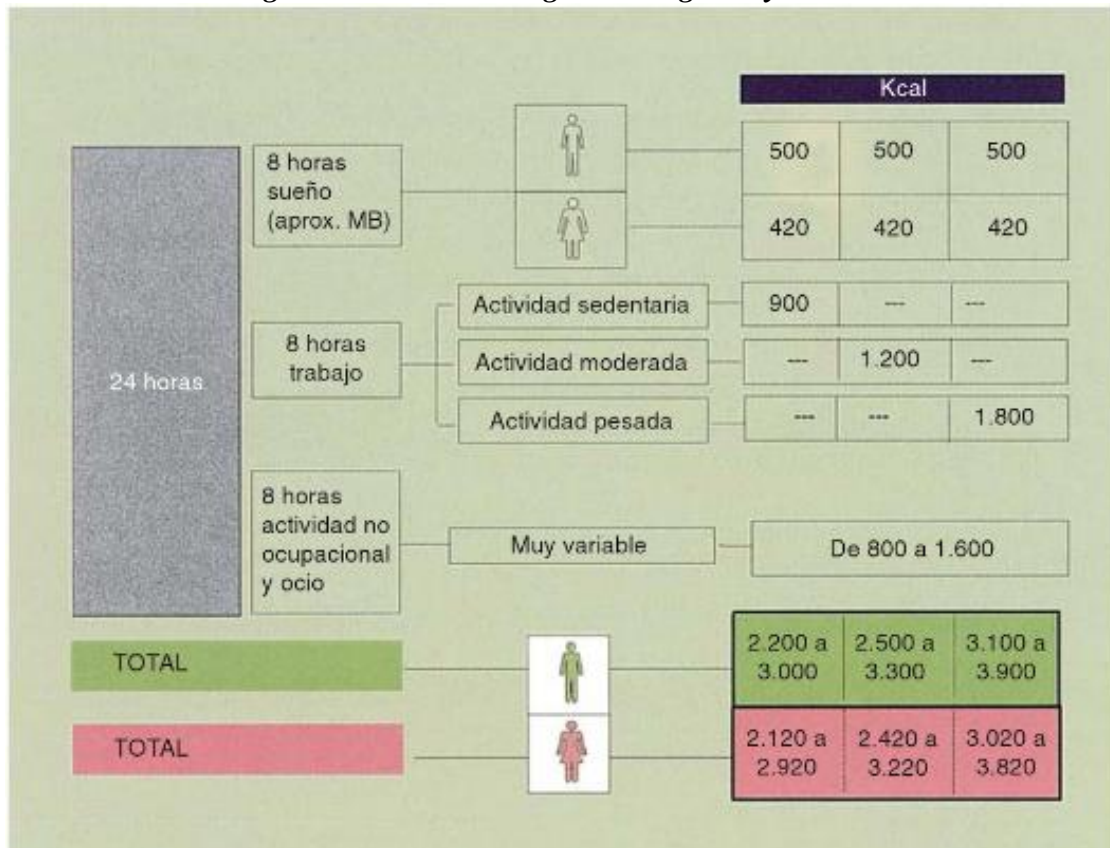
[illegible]

Kcal

24 horas

8 horas sueño (aprox. MB)

| 500 | 500 | 500 |
|---|---|---|
| 420 | 420 | 420 |

8 horas trabajo

Actividad sedentaria

Actividad moderada

Actividad pesada

| 900 | --- | --- |
|---|---|---|
| --- | 1.200 | --- |
| --- | --- | 1.800 |

8 horas actividad no ocupacional y ocio

Muy variable

De 800 a 1.600

TOTAL

| 2.200 a 3.000 | 2.500 a 3.300 | 3.100 a 3.900 |
|---|---|---|

TOTAL

| 2.120 a 2.920 | 2.420 a 3.220 | 3.020 a 3.820 |
|---|---|---|